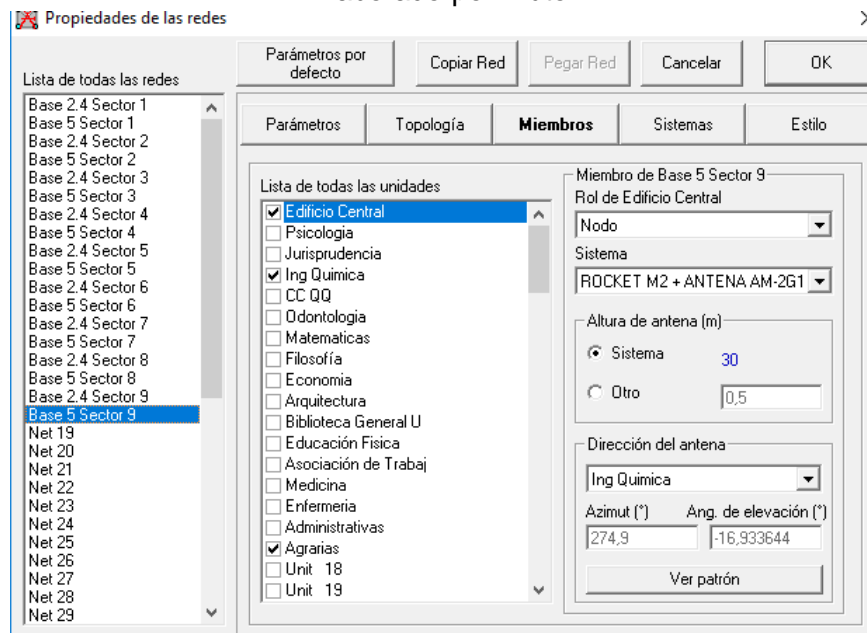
Propiedades de las redes

Parámetros por defecto
Copiar Red
Pegar Red
Cancelar
OK

Lista de todas las redes
Base 2.4 Sector 1
Base 5 Sector 1
Base 2.4 Sector 2
Base 5 Sector 2
Base 2.4 Sector 3
Base 5 Sector 3
Base 2.4 Sector 4
Base 5 Sector 4
Base 2.4 Sector 5
Base 5 Sector 5
Base 2.4 Sector 6
Base 5 Sector 6
Base 2.4 Sector 7
Base 5 Sector 7
Base 2.4 Sector 8
Base 5 Sector 8
Base 2.4 Sector 9
Base 5 Sector 9
Net 19
Net 20
Net 21
Net 22
Net 23
Net 24
Net 25
Net 26
Net 27
Net 28
Net 29

Parámetros
Topología
Miembros
Sistemas
Estilo

Lista de todas las unidades
Edificio Central
Psicologia
Jurisprudencia
Ing Quimica
CC QQ
Odontologia
Matematicas
Filosofía
Economia
Arquitectura
Biblioteca General U
Educación Fisica
Asociación de Trabaj
Medicina
Enfermeria
Administrativas
Agrarias
Unit 18
Unit 19

Miembro de Base 5 Sector 9
Rol de Edificio Central
Nodo
Sistema
ROCKET M2 + ANTENA AM-2G1
Altura de antena (m)
Sistema
30
Otro
0,5
Dirección del antena
Ing Quimica
Azimut (°)
Ang. de elevación (°)
274,9
-16,933644
Ver patrón